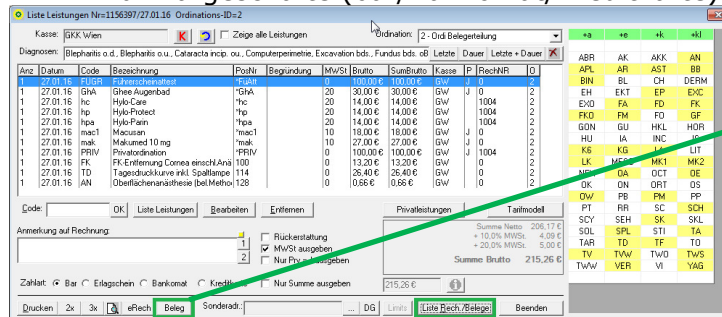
Liste Leistungen Nr=1156397/27.01.16 Ordinations-ID=2

Kasse: GKK Wien K Zeige alle Leistungen Ordination: 2 - Ordi Belegerteilung

Diagnosen: Blepharitis o.d., Blepharitis o.u., Cataracta incip. o.u., Computerperimetrie, Excavation bds., Fundus bds. oB Letzte Dauer Letzte + Dauer K

| Anz | Datum | Code | Bezeichnung | PosNr | Begründung | MWSt | Brutto | SumBrutto | Kasse | P | RechNR | O |
|---|---|---|---|---|---|---|---|---|---|---|---|---|
| 1 | 27.01.16 | FUGR | Führerscheinattest | *FüAtt | | 0 | 100,00 € | 100,00 € | GW | J | 0 | 2 |
| 1 | 27.01.16 | GhA | Ghee Augenbad | *GhA | | 20 | 30,00 € | 30,00 € | GW | J | 0 | 2 |
| 1 | 27.01.16 | hc | Hylo-Care | *hc | | 20 | 14,00 € | 14,00 € | GW | | 1004 | 2 |
| 1 | 27.01.16 | hp | Hylo-Protect | *hp | | 20 | 14,00 € | 14,00 € | GW | | 1004 | 2 |
| 1 | 27.01.16 | hpa | Hylo-Parin | *hpa | | 20 | 14,00 € | 14,00 € | GW | J | 0 | 2 |
| 1 | 27.01.16 | mac1 | Macusan | *mac1 | | 10 | 18,00 € | 18,00 € | GW | J | 0 | 2 |
| 1 | 27.01.16 | mak | Makumed 10 mg | *mak | | 10 | 27,00 € | 27,00 € | GW | J | 0 | 2 |
| 1 | 27.01.16 | PRIV | Privatordination | *PRIV | | 0 | 100,00 € | 100,00 € | GW | J | 1004 | 2 |
| 1 | 27.01.16 | FK | FK-Entfernung Cornea einschl.Anä | 100 | | 0 | 13,20 € | 13,20 € | GW | | 0 | 2 |
| 1 | 27.01.16 | TD | Tagesdruckkurve inkl. Spaltlampe | 114 | | 0 | 26,40 € | 26,40 € | GW | | 0 | 2 |
| 1 | 27.01.16 | AN | Oberflächenanästhesie (bei.Metho | 128 | | 0 | 0,66 € | 0,66 € | GW | | 0 | 2 |

Code: OK Liste Leistungen Bearbeiten Entfernen Privatleistungen Tarifmodell

Anmerkung auf Rechnung:

Summe Netto 206,17 €
+ 10,0% MWSt. 4,09 €
+ 20,0% MWSt. 5,00 €
Summe Brutto 215,26 €

Rückerstattung
MWSt ausgeben
Nur Priv. ausgeben
Nur Summe ausgeben 215,26 €

Zahlart: Bar Erlagschein Bankomat Kredit

Drucken 2x 3x eRech Beleg Sonderadr.: ... DG Limits Liste Rech./Belege Beenden

| +a | +e | +k | +kl |
|---|---|---|---|
| ABR | AK | AKK | AN |
| APL | AR | AST | BB |
| BIN | BL | CH | DERM |
| EH | EKT | EP | EXC |
| EXO | FA | FD | FK |
| FKO | FM | FO | GF |
| GON | GU | HKL | HOR |
| HU | IA | INC | IP |
| K6 | KG | LA | LIT |
| LK | ME | MK1 | MK2 |
| NEV | OA | OCT | OE |
| OK | ON | ORT | OS |
| OW | PB | PM | PP |
| PT | RR | SC | SCH |
| SCY | SEH | SK | SKL |
| SOL | SPL | STI | TA |
| TAR | TD | TF | TO |
| TV | TVW | TWO | TWS |
| TWW | VER | VI | YAG |